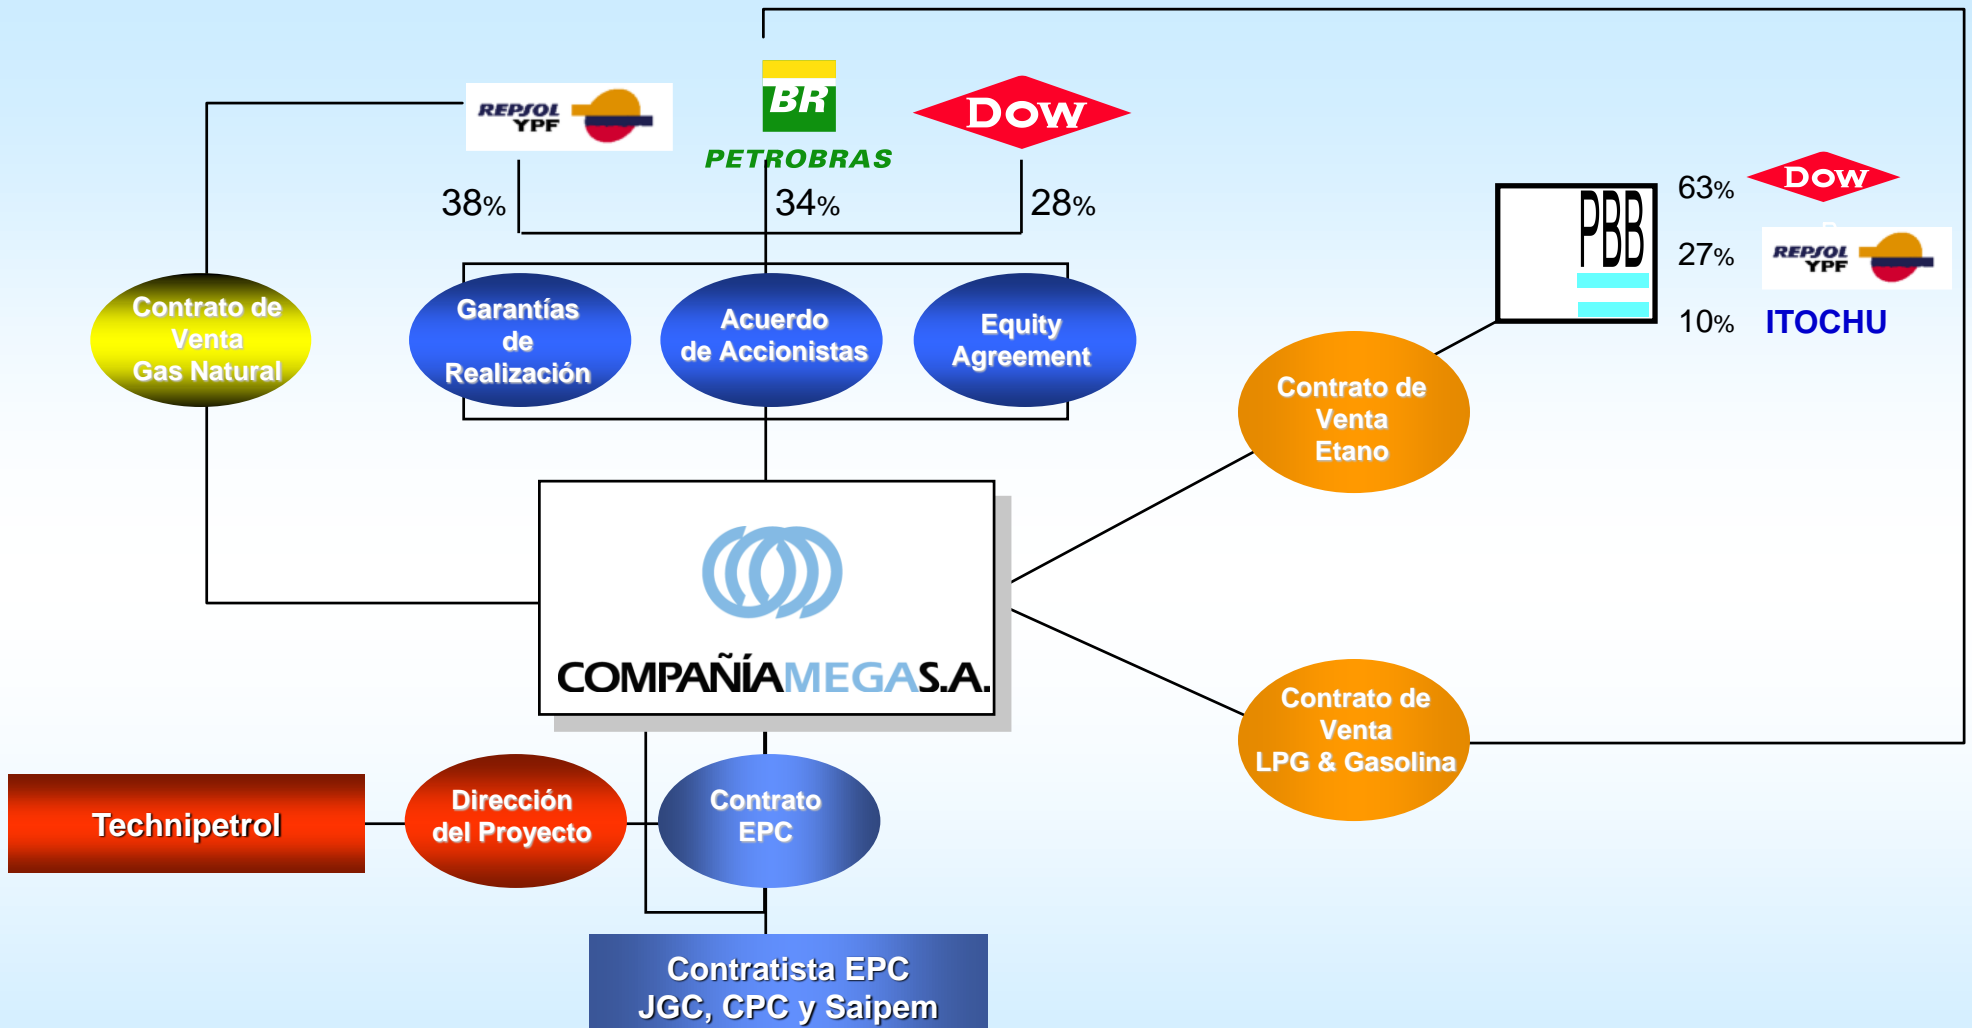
REPSOL YPF

BR PETROBRAS

DOW

38%

34%

28%

Contrato de Venta Gas Natural

Garantías de Realización

Acuerdo de Accionistas

Equity Agreement

PBB

63% DOW

27% REPSOL YPF

10% ITOCHU

Contrato de Venta Etano

COMPAÑÍAMEGAS.A.

Contrato de Venta LPG & Gasolina

Technipetrol

Dirección del Proyecto

Contrato EPC

Contratista EPC JGC, CPC y Saipem